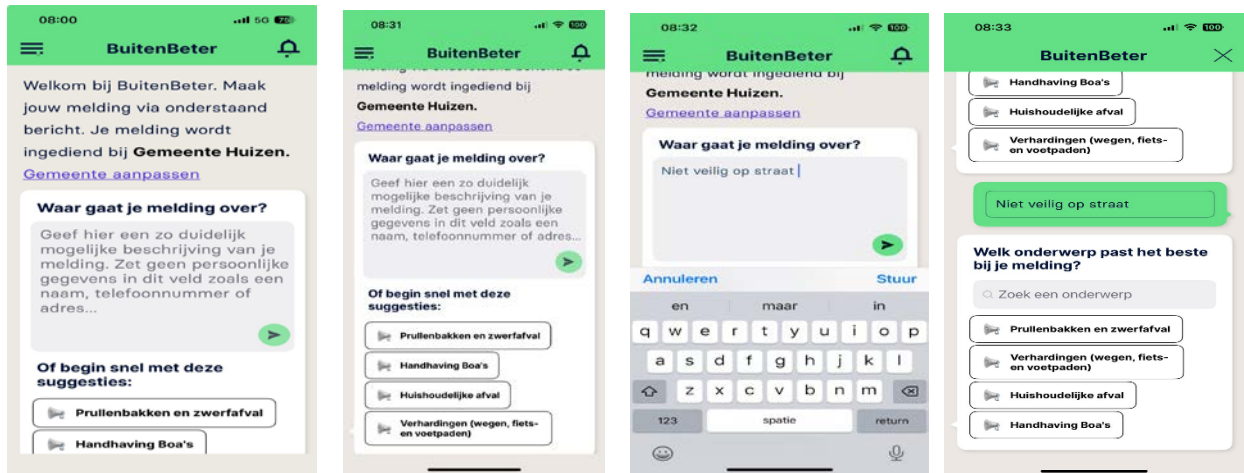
08:00 5G 76

BuitenBeter

Welkom bij BuitenBeter. Maak jouw melding via onderstaand bericht. Je melding wordt ingediend bij **Gemeente Huizen.**
Gemeente aanpassen

Waar gaat je melding over?

Geef hier een zo duidelijk mogelijke beschrijving van je melding. Zet geen persoonlijke gegevens in dit veld zoals een naam, telefoonnummer of adres...

Of begin snel met deze suggesties:

Prullenbakken en zwerfafval
Handhaving Boa's

08:31 100

BuitenBeter

melding via onderstaand bericht. Je melding wordt ingediend bij **Gemeente Huizen.**
Gemeente aanpassen

Waar gaat je melding over?

Geef hier een zo duidelijk mogelijke beschrijving van je melding. Zet geen persoonlijke gegevens in dit veld zoals een naam, telefoonnummer of adres...

Of begin snel met deze suggesties:

Prullenbakken en zwerfafval
Handhaving Boa's
Huishoudelijke afval
Verhardingen (wegen, fiets- en voetpaden)

08:32 100

BuitenBeter

melding wordt ingediend bij **Gemeente Huizen.**
Gemeente aanpassen

Waar gaat je melding over?

Niet veilig op straat

Annuleren Stuur

en maar in
q w e r t y u i o p
a s d f g h j k l
z x c v b n m
123 spatie return

08:33 100

BuitenBeter

Handhaving Boa's
Huishoudelijke afval
Verhardingen (wegen, fiets- en voetpaden)

Niet veilig op straat

Welk onderwerp past het beste bij je melding?

Zoek een onderwerp

Prullenbakken en zwerfafval
Verhardingen (wegen, fiets- en voetpaden)
Huishoudelijke afval
Handhaving Boa's